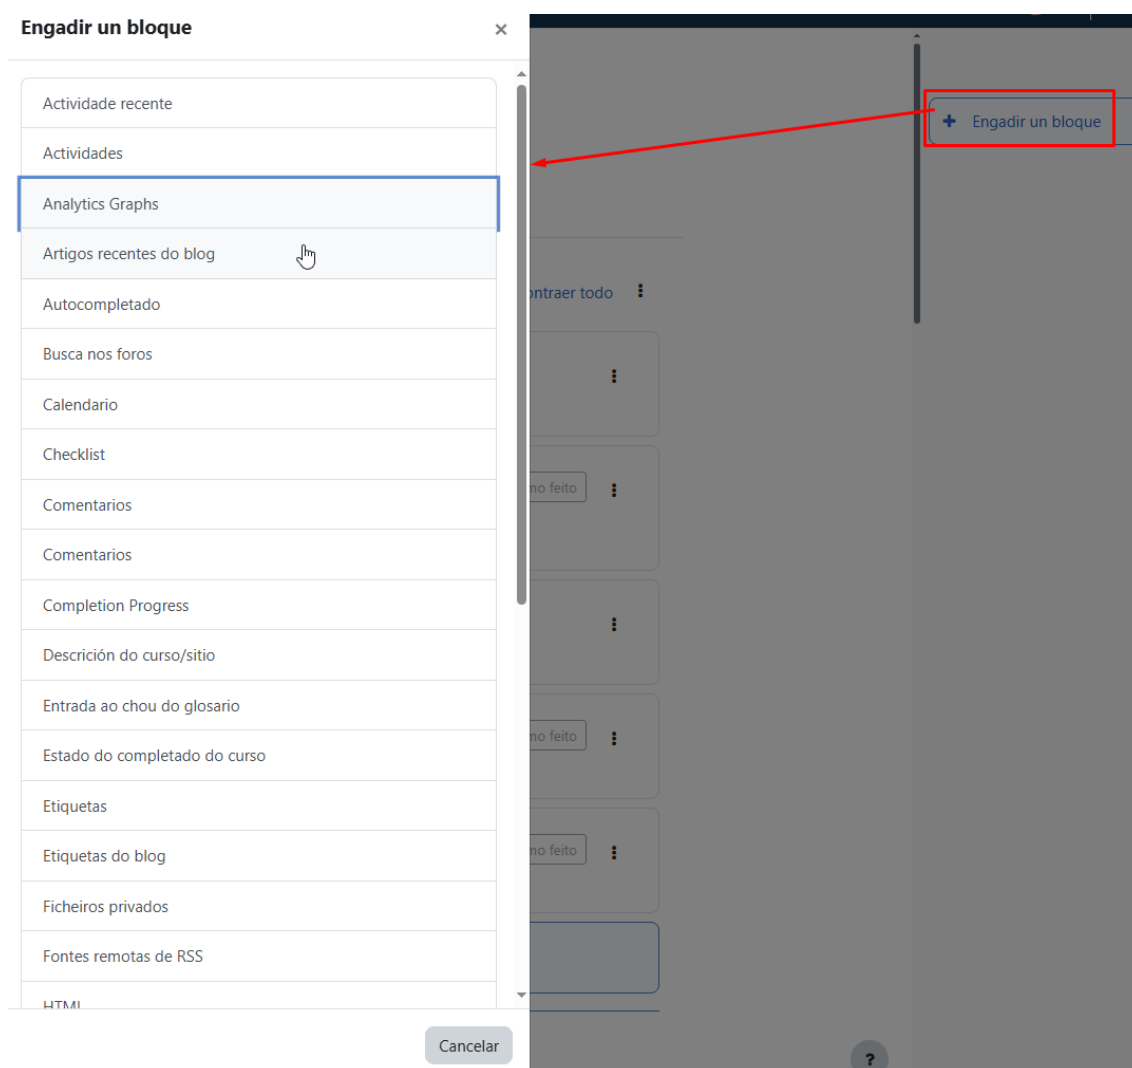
Engadir un bloque
×

Actividade recente
Actividades
Analytics Graphs
Artigos recentes do blog
Autocompletado
Busca nos foros
Calendario
Checklist
Comentarios
Comentarios
Completion Progress
Descrición do curso/sitio
Entrada ao chou do glosario
Estado do completado do curso
Etiquetas
Etiquetas do blog
Ficheiros privados
Fontes remotas de RSS
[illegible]

Cancelar

+ Engadir un bloque

ntraer todo

no feito
no feito
no feito

?